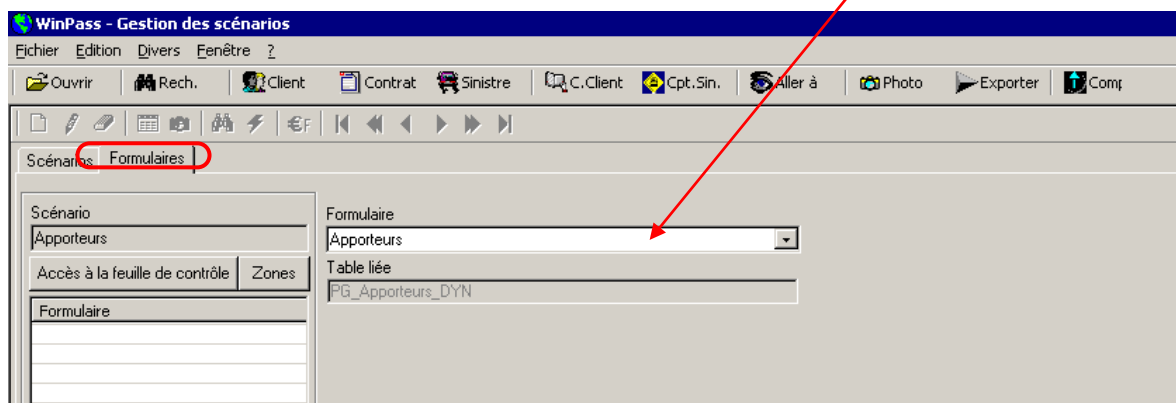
WinPass - Gestion des scénarios

Fichier Edition Divers Fenêtre ?

Ouvrir Rech. Client Contrat Sinistre C.Client Cpt.Sin. Aller à Photo Exporter Comp

€F

Scénarios Formulaires

Scénario
Apporteurs
Accès à la feuille de contrôle Zones
Formulaire

Formulaire
Apporteurs
Table liée
PG_Apporteurs_DYN